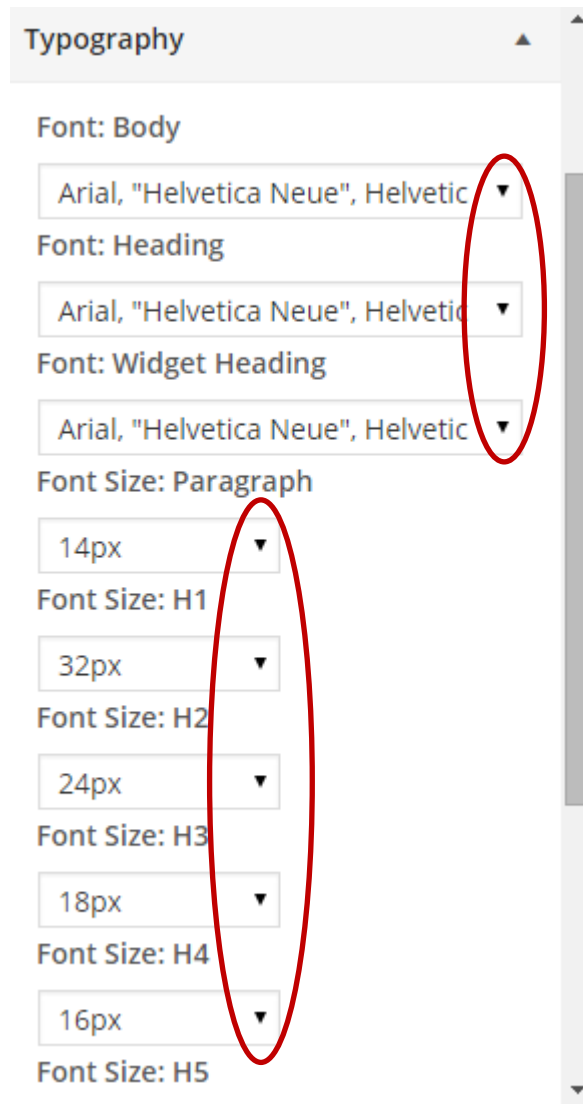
Typography

Font: Body

Arial, "Helvetica Neue", Helvetic

Font: Heading

Arial, "Helvetica Neue", Helvetic

Font: Widget Heading

Arial, "Helvetica Neue", Helvetic

Font Size: Paragraph

14px

Font Size: H1

32px

Font Size: H2

24px

Font Size: H3

18px

Font Size: H4

16px

Font Size: H5